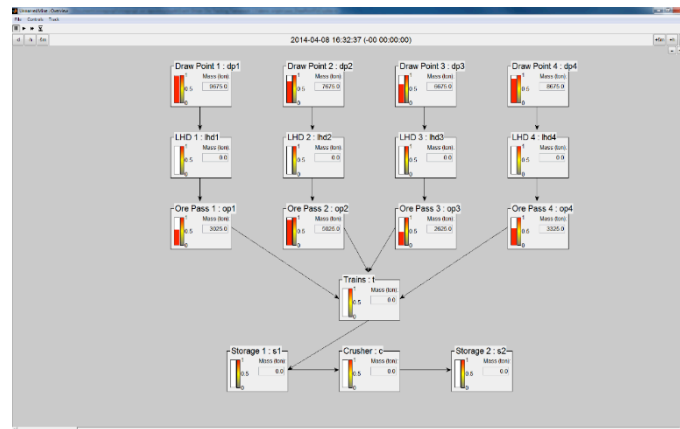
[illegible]
File Controls Track
2014-04-08 16:32:37 (-00 00:00:00)
Draw Point 1 : dp1
1
0.5
0
Mass (ton)
5675.0
Draw Point 2 : dp2
1
0.5
0
Mass (ton)
7675.0
Draw Point 3 : dp3
1
0.5
0
Mass (ton)
6675.0
Draw Point 4 : dp4
1
0.5
0
Mass (ton)
8675.0
LHD 1 : lhd1
1
0.5
0
Mass (ton)
0.0
LHD 2 : lhd2
1
0.5
0
Mass (ton)
0.0
LHD 3 : lhd3
1
0.5
0
Mass (ton)
0.0
LHD 4 : lhd4
1
0.5
0
Mass (ton)
0.0
Ore Pass 1 : op1
1
0.5
0
Mass (ton)
3025.0
Ore Pass 2 : op2
1
0.5
0
Mass (ton)
5825.0
Ore Pass 3 : op3
1
0.5
0
Mass (ton)
2625.0
Ore Pass 4 : op4
1
0.5
0
Mass (ton)
3325.0
Trains : t
1
0.5
0
Mass (ton)
0.0
Storage 1 : s1
1
0.5
0
Mass (ton)
0.0
Crusher : c
1
0.5
0
Mass (ton)
0.0
Storage 2 : s2
1
0.5
0
Mass (ton)
0.0